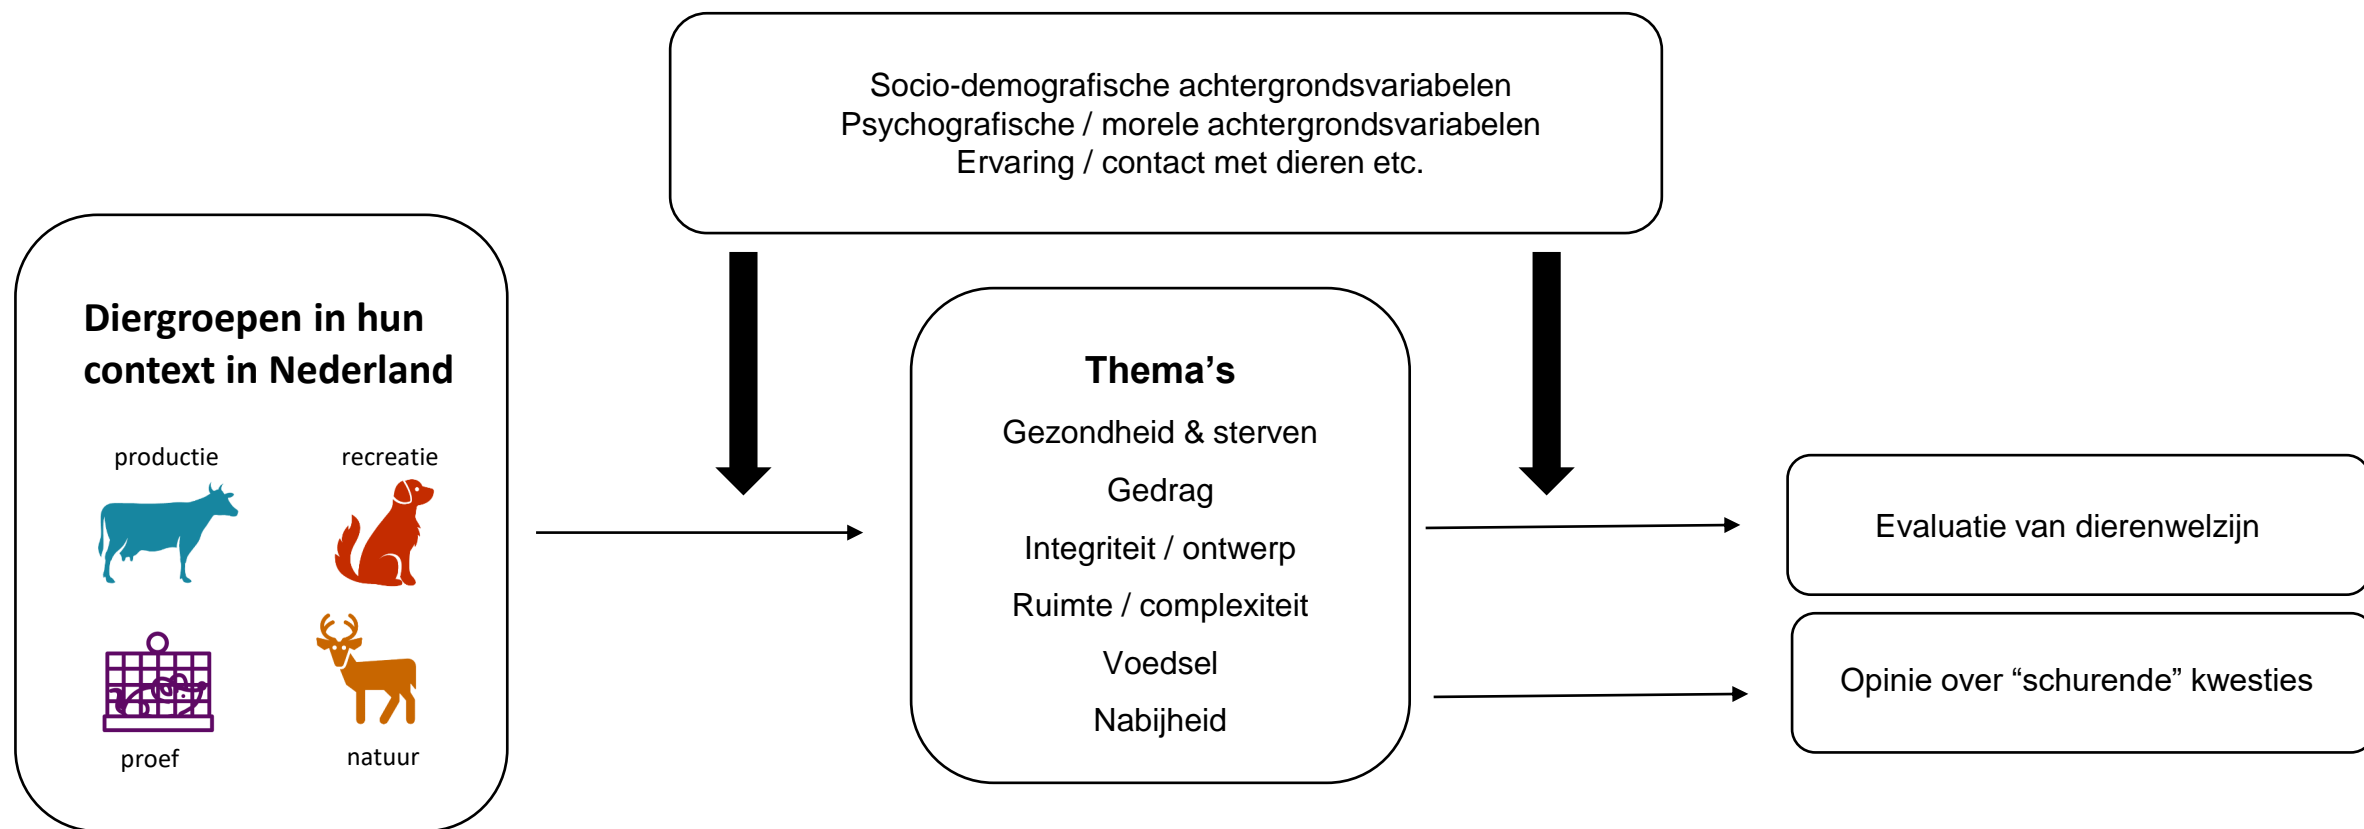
Socio-demografische achtergrondsvariabelen
Psychografische / morele achtergrondsvariabelen
Ervaring / contact met dieren etc.

Diergroepen in hun context in Nederland

productie

recreatie

proef

natuur

Thema's

Gezondheid & sterven

Gedrag

Integriteit / ontwerp

Ruimte / complexiteit

Voedsel

Nabijheid

Evaluatie van dierenwelzijn

Opinie over “schurende” kwesties